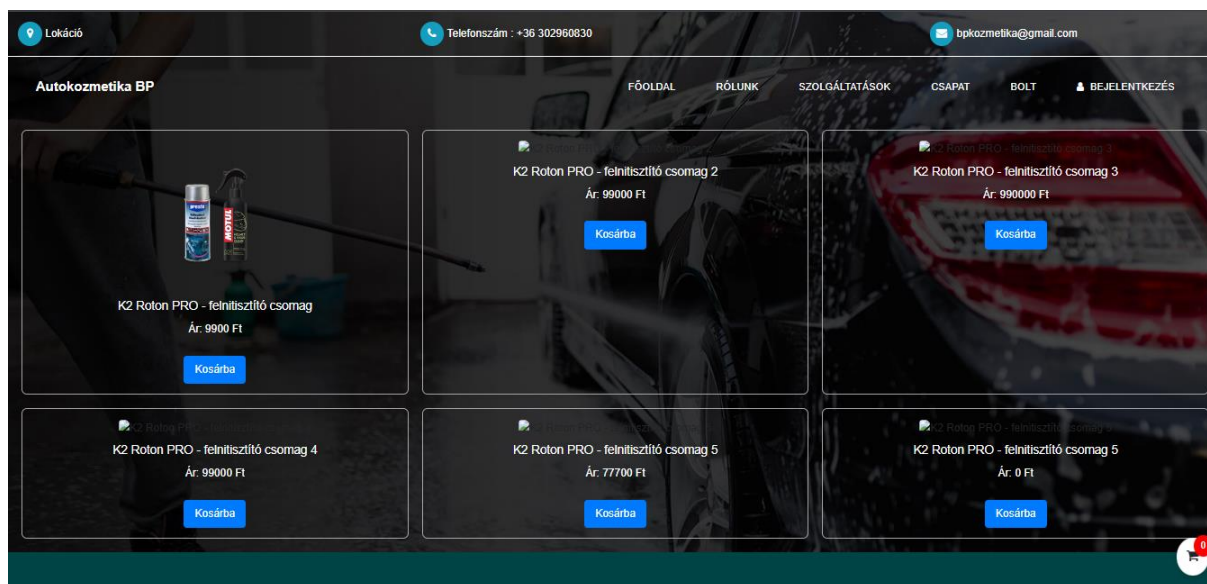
Lokáció

Telefonszám : +36 302960830

bpkozmetika@gmail.com

Autokozmetika BP

FŐOLDAL RÓLUNK SZOLGÁLTATÁSOK CSAPAT BOLT BEJELENTKEZÉS

K2 Roton PRO - felnitisztító csomag
Ár: 9900 Ft
Kosárba

K2 Roton PRO - felnitisztító csomag 2
K2 Roton PRO - felnitisztító csomag 2
Ár: 99000 Ft
Kosárba

K2 Roton PRO - felnitisztító csomag 3
K2 Roton PRO - felnitisztító csomag 3
Ár: 990000 Ft
Kosárba

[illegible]
K2 Roton PRO - felnitisztító csomag 4
Ár: 99000 Ft
Kosárba

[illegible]
K2 Roton PRO - felnitisztító csomag 5
Ár: 77700 Ft
Kosárba

K2 Roton PRO - felnitisztító csomag 5
K2 Roton PRO - felnitisztító csomag 5
Ár: 0 Ft
Kosárba

0